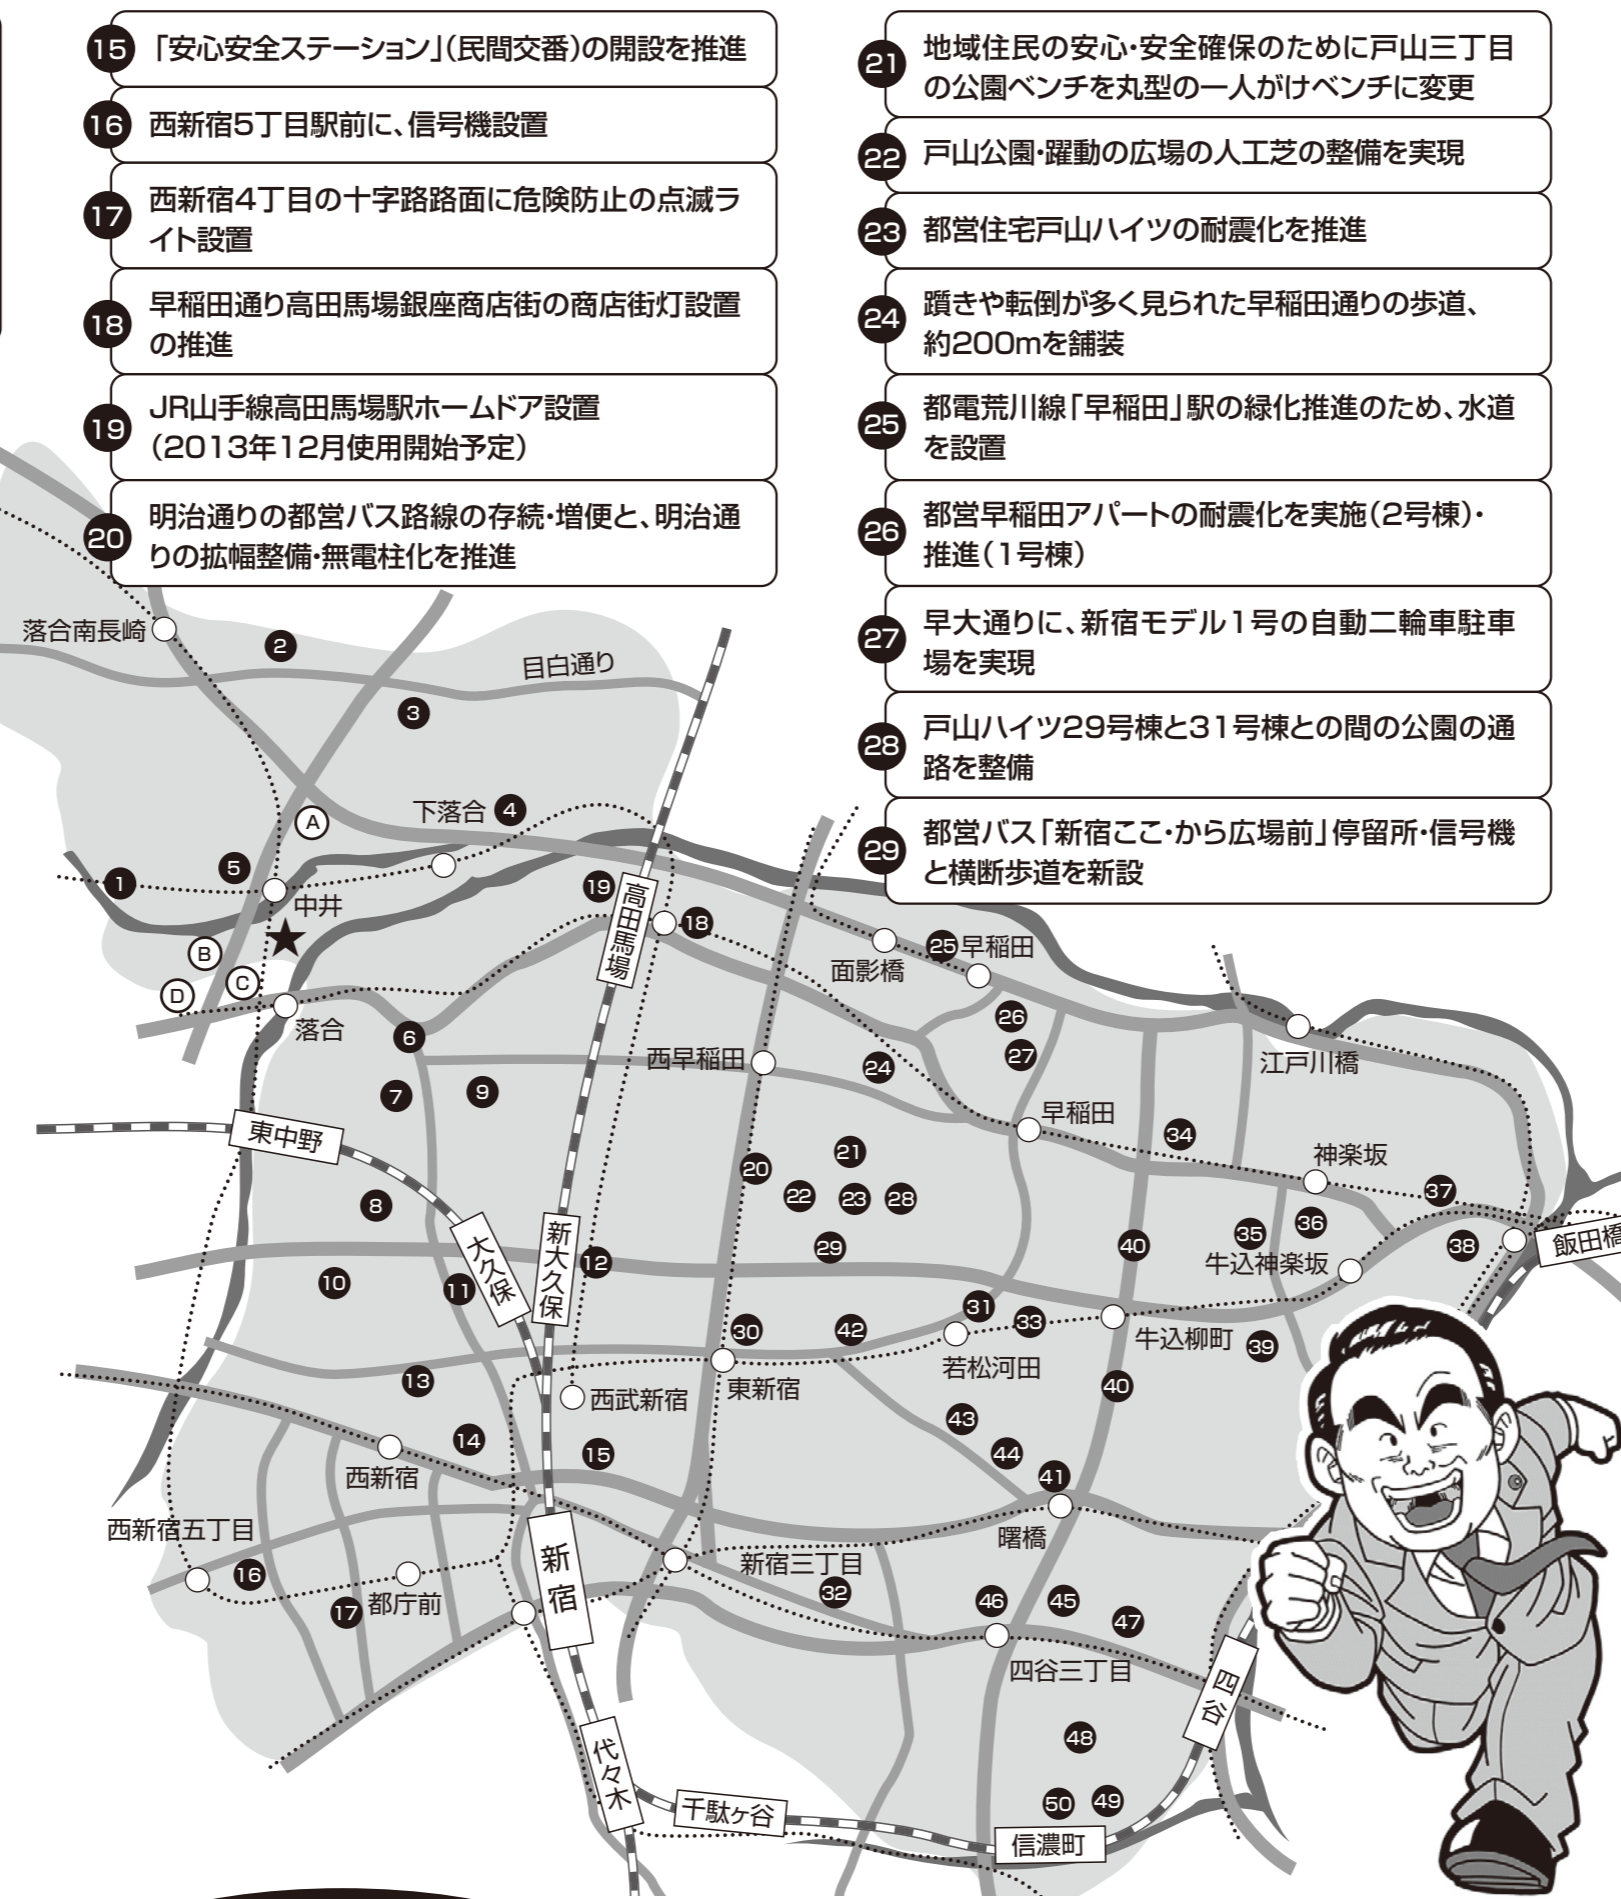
15 「安心安全ステーション」(民間交番)の開設を推進

16 西新宿5丁目駅前に、信号機設置

17 西新宿4丁目の十字路路面に危険防止の点滅ライト設置

18 早稲田通り高田馬場銀座商店街の商店街灯設置の推進

19 JR山手線高田馬場駅ホームドア設置(2013年12月使用開始予定)

20 明治通りの都営バス路線の存続・増便と、明治通りの拡幅整備・無電柱化を推進

21 地域住民の安心・安全確保のために戸山三丁目の公園ベンチを丸型の一人がけベンチに変更

22 戸山公園・躍動の広場の人工芝の整備を実現

23 都営住宅戸山ハイツの耐震化を推進

24 躓きや転倒が多く見られた早稲田通りの歩道、約200mを舗装

25 都電荒川線「早稲田」駅の緑化推進のため、水道を設置

26 都営早稲田アパートの耐震化を実施(2号棟)・推進(1号棟)

27 早大通りに、新宿モデル1号の自動二輪車駐車場を実現

28 戸山ハイツ29号棟と31号棟との間の公園の通路を整備

29 都営バス「新宿ここ・から広場前」停留所・信号機と横断歩道を新設

落合南長崎 2 目白通り 3 A 下落合 4 5 1 中井 B C D 落合 6 7 9 19 高田馬場 18 25 早稲田 面影橋 26 27 西早稲田 24 江戸川橋 早稲田 34 東中野 8 21 20 22 23 28 神楽坂 37 29 40 35 36 38 飯田橋 10 11 大久保 新大久保 12 牛込神楽坂 31 33 30 42 牛込柳町 39 若松河田 13 西武新宿 東新宿 40 43 14 15 44 西新宿 41 西新宿五丁目 曙橋 新宿 新宿三丁目 16 32 17 都庁前 46 45 47 四谷三丁目 四谷 48 代々木 千駄ヶ谷 50 49 信濃町